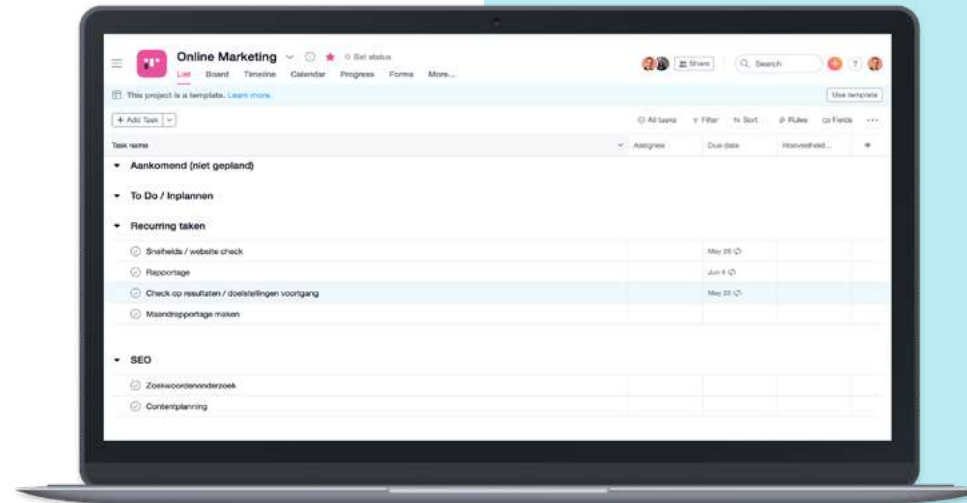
Online Marketing
Set status
List Board Timeline Calendar Progress Forms More...
Share
Search
This project is a template. Learn more.
Use template
+ Add Task
All tasks Filter Sort Rules Fields ···
Task name
Assignee
Due date
Hoeveelheid...
+
Aankomend (niet gepland)
To Do / Inplannen
Recurring taken
Snelheids / website check
May 28
Rapportage
Jun 4
Check op resultaten / doelstellingen voortgang
May 22
Maandrapportage maken
SEO
Zoekwoordenonderzoek
Contentplanning